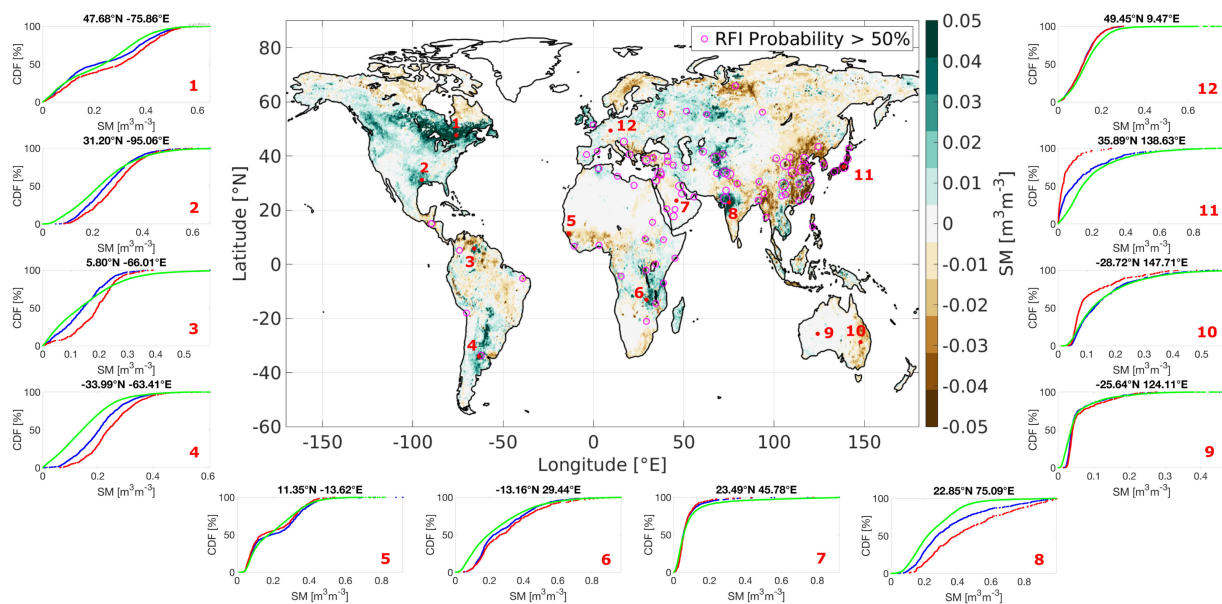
47.68°N -75.86°E
CDF [%]
100
50
0
0 0.2 0.4 0.6
SM [$m^3m^{-3}$]
1

31.20°N -95.06°E
CDF [%]
100
50
0
0 0.2 0.4 0.6
SM [$m^3m^{-3}$]
2

5.80°N -66.01°E
CDF [%]
100
50
0
0 0.1 0.2 0.3 0.4 0.5
SM [$m^3m^{-3}$]
3

-33.99°N -63.41°E
CDF [%]
100
50
0
0 0.2 0.4 0.6
SM [$m^3m^{-3}$]
4

RFI Probability > 50%
Latitude [°N]
80
60
40
20
0
-20
-40
-60
-150 -100 -50 0 50 100 150
Longitude [°E]
1 2 3 4 5 6 7 8 9 10 11 12
SM [$m^3m^{-3}$]
0.05
0.04
0.03
0.02
0.01
0
-0.01
-0.02
-0.03
-0.04
-0.05

49.45°N 9.47°E
CDF [%]
100
50
0
0 0.2 0.4 0.6
SM [$m^3m^{-3}$]
12

35.89°N 138.63°E
CDF [%]
100
50
0
0 0.2 0.4 0.6 0.8
SM [$m^3m^{-3}$]
11

-28.72°N 147.71°E
CDF [%]
100
50
0
0 0.1 0.2 0.3 0.4 0.5
SM [$m^3m^{-3}$]
10

-25.64°N 124.11°E
CDF [%]
100
50
0
0 0.1 0.2 0.3 0.4
SM [$m^3m^{-3}$]
9

11.35°N -13.62°E
CDF [%]
100
50
0
0 0.2 0.4 0.6 0.8
SM [$m^3m^{-3}$]
5

-13.16°N 29.44°E
CDF [%]
100
50
0
0 0.2 0.4 0.6 0.8
SM [$m^3m^{-3}$]
6

23.49°N 45.78°E
CDF [%]
100
50
0
0 0.2 0.4 0.6 0.8
SM [$m^3m^{-3}$]
7

22.85°N 75.09°E
CDF [%]
100
50
0
0 0.2 0.4 0.6 0.8
SM [$m^3m^{-3}$]
8